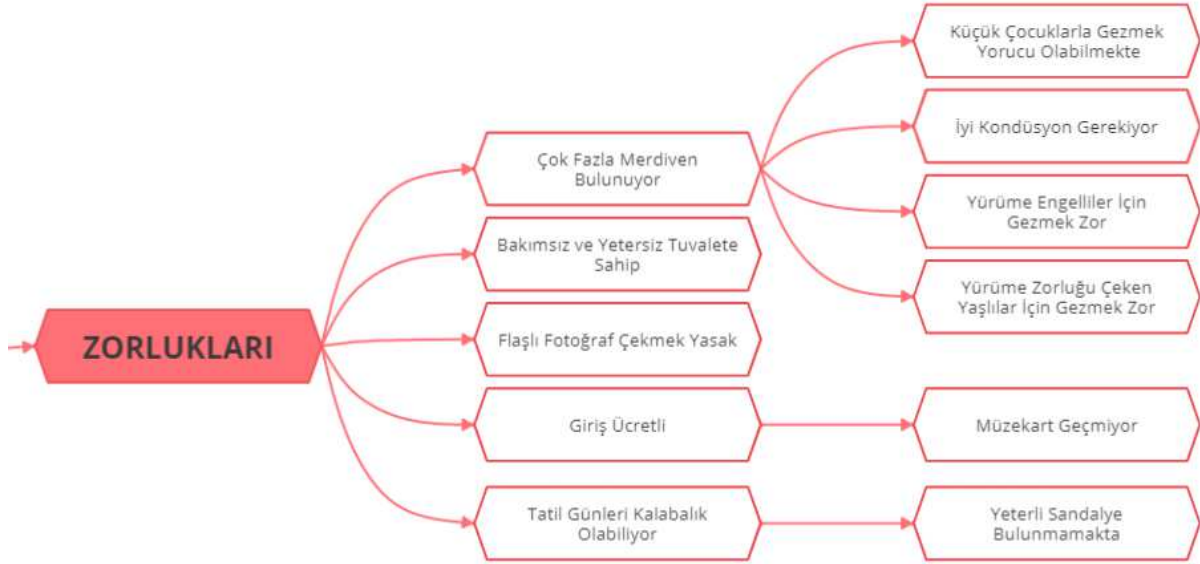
ZORLUKLARI

Çok Fazla Merdiven Bulunuyor

Küçük Çocuklarla Gezmek Yorucu Olabilmekte

İyi Kondüsyon Gerekiyor

Yürüme Engelliler İçin Gezmek Zor

Yürüme Zorluğu Çeken Yaşlılar İçin Gezmek Zor

Bakımsız ve Yetersiz Tuvalete Sahip

Flaşlı Fotoğraf Çekmek Yasak

Giriş Ücretli

Müzekart Geçmiyor

Tatil Günleri Kalabalık Olabiliyor

Yeterli Sandalye Bulunmamakta